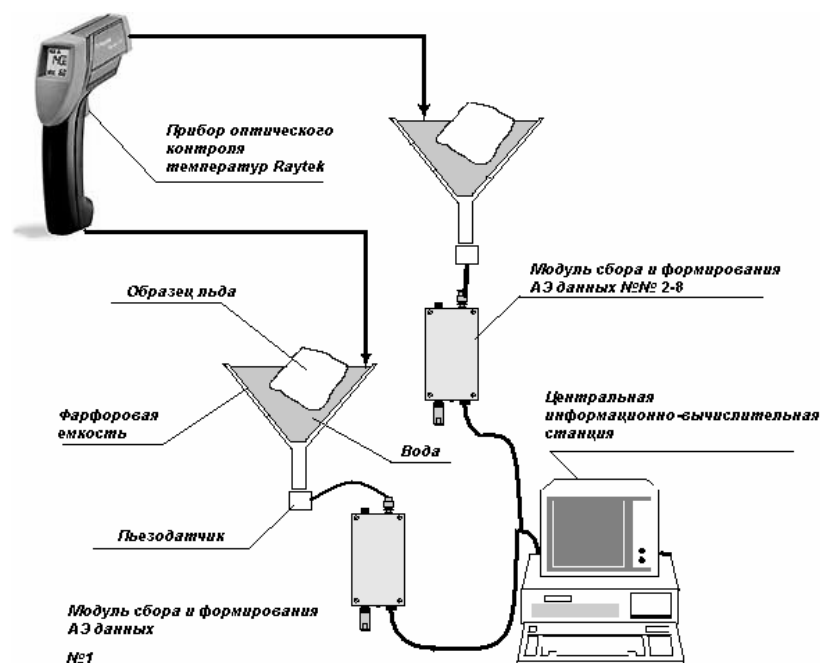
Прибор оптического контроля температур Raytek

Модуль сбора и формирования АЭ данных №№ 2-8

Образец льда

Фарфоровая емкость

Вода

Центральная информационно-вычислительная станция

Пьезодатчик

Модуль сбора и формирования АЭ данных №1